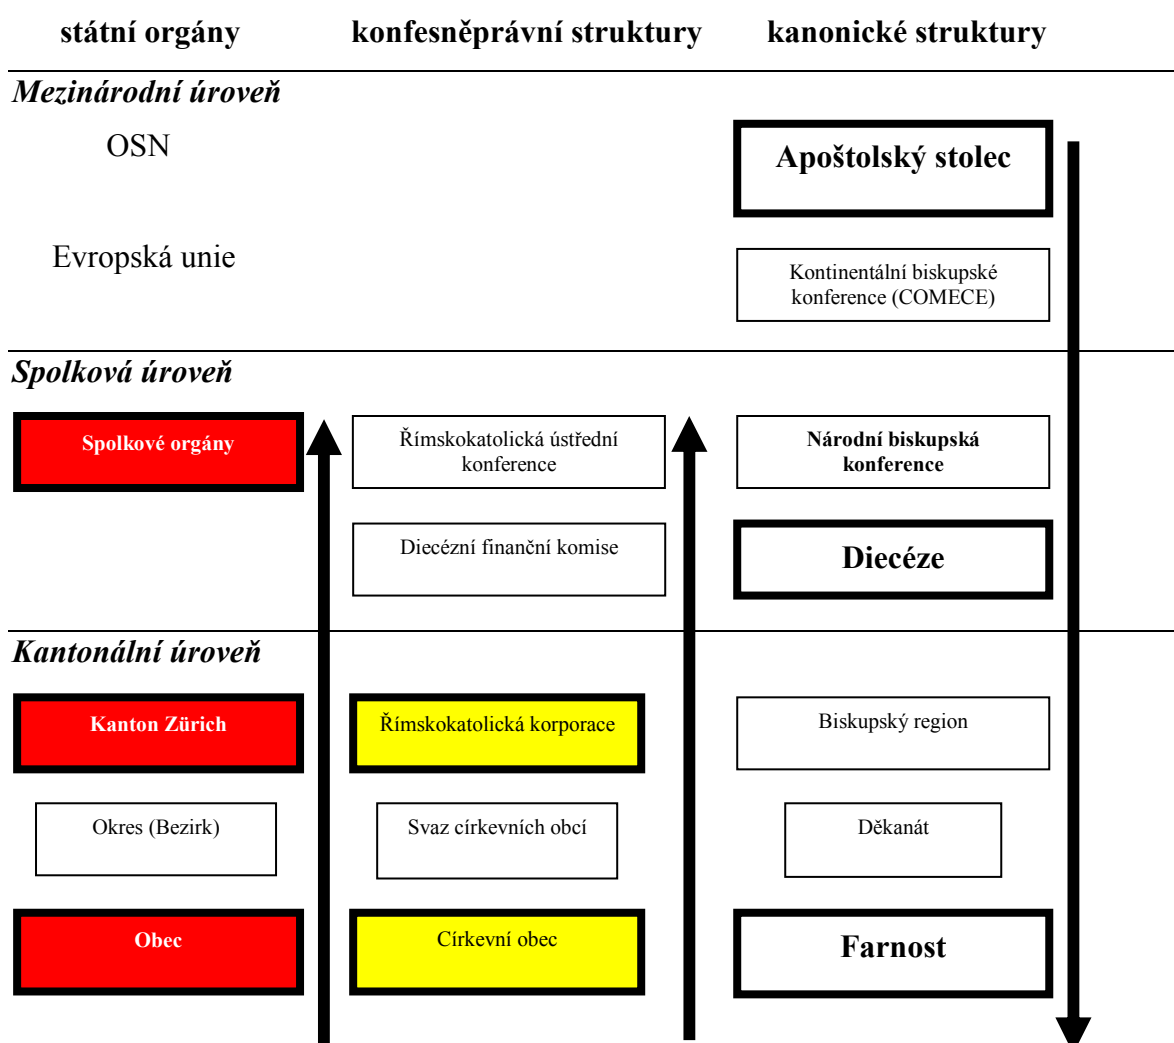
státní orgány | konfesněprávní struktury | kanonické struktury

Mezinárodní úroveň

OSN

Apoštolský stolec

Evropská unie

Kontinentální biskupské konference (COMECE)

Spolková úroveň

Spolkové orgány

Římskokatolická ústřední konference

Národní biskupská konference

Diecézní finanční komise

Diecéze

Kantonální úroveň

Kanton Zürich

Římskokatolická korporace

Biskupský region

Okres (Bezirk)

Svaz církevních obcí

Děkanát

Obec

Církevní obec

Farnost